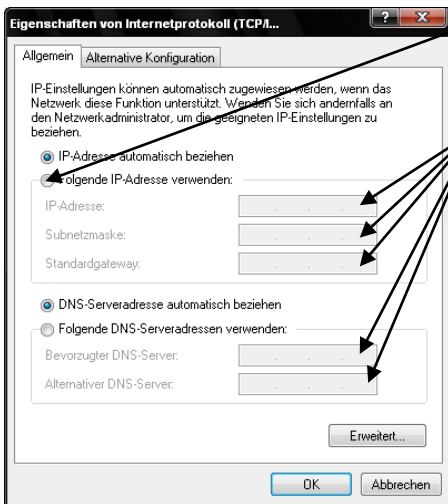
Eigenschaften von Internetprotokoll (TCP/I...

? X

Allgemein | Alternative Konfiguration

IP-Einstellungen können automatisch zugewiesen werden, wenn das Netzwerk diese Funktion unterstützt. Wenden Sie sich andernfalls an den Netzwerkadministrator, um die geeigneten IP-Einstellungen zu beziehen.

IP-Adresse automatisch beziehen

Folgende IP-Adresse verwenden:

IP-Adresse:

Subnetzmaske:

Standardgateway:

DNS-Serveradresse automatisch beziehen

Folgende DNS-Serveradressen verwenden:

Bevorzugter DNS-Server:

Alternativer DNS-Server:

Erweitert...

OK

Abbrechen